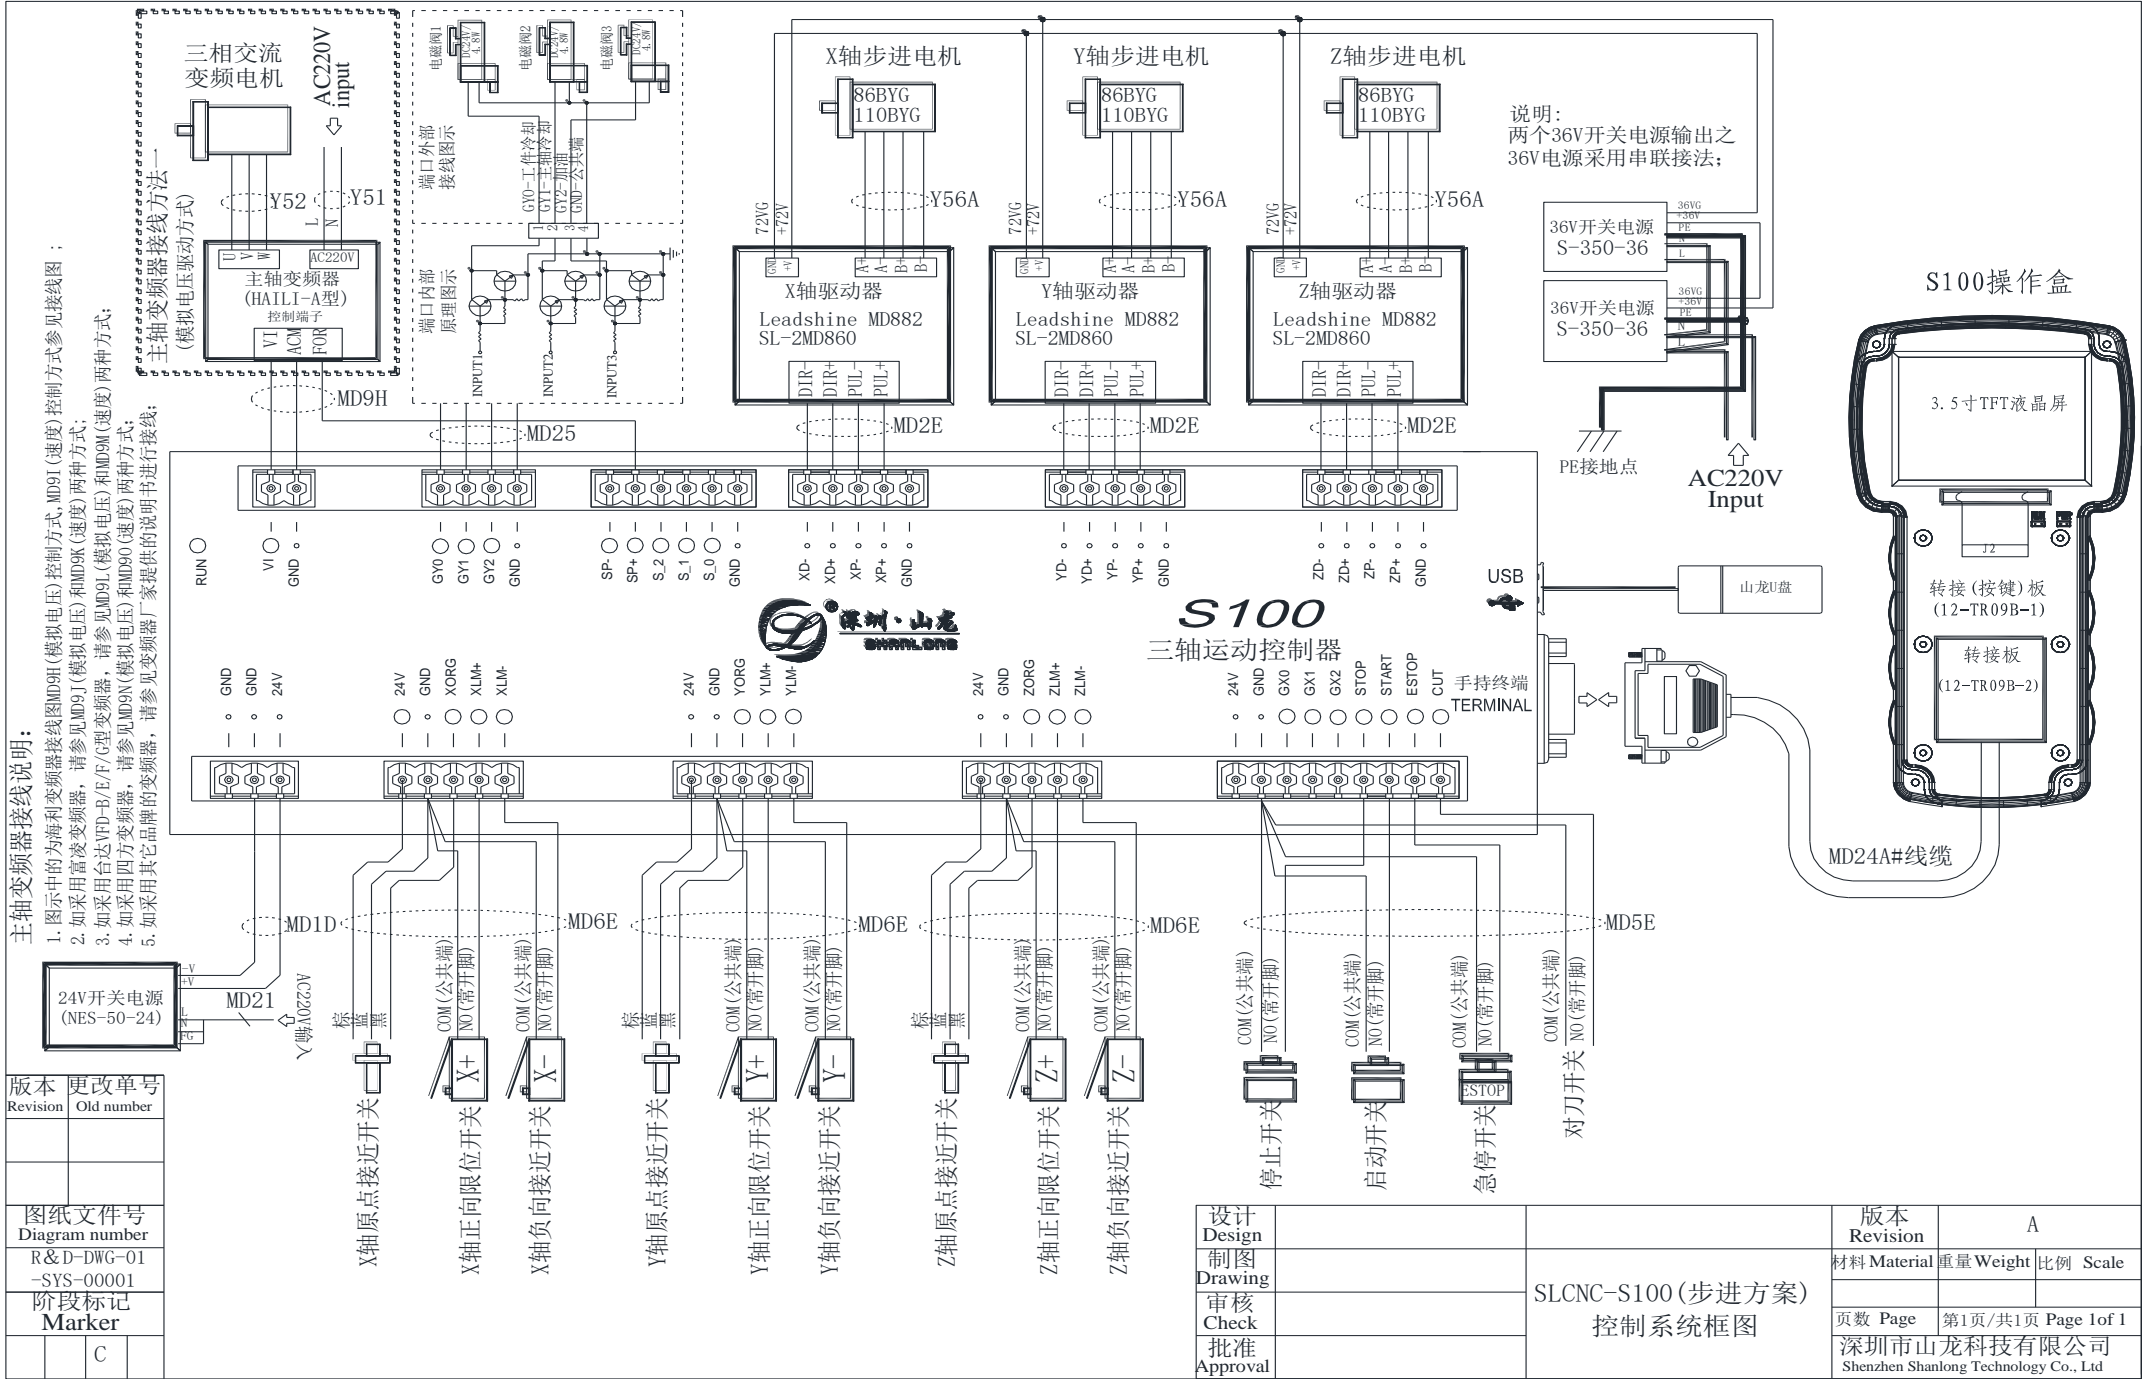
三相交流变频电机

AC220V input

Y52 Y51

U V W
L N
AC220V

主轴变频器
(HAILI-A型)
控制端子
VI ACM FOR

主轴变频器接线方法一
(模拟电压驱动方式)

MD9H

电磁阀1 DC24V 4.8W
电磁阀2 DC24V 4.8W
电磁阀3 DC24V 4.8W

端口外部接线图示

GY0-工作冷却
GY1-主轴冷却
GY2-加润
GND-公共端

1 2 3 4

端口内部原理图示

INPUT1 INPUT2 INPUT3

MD25

X轴步进电机
86BYG
110BYG
Y56A
72VG +72V
GND +V
A+ A- B+ B-
X轴驱动器
Leadshine MD882
SL-2MD860
DIR- DIR+ PUL- PUL+
MD2E

Y轴步进电机
86BYG
110BYG
Y56A
72VG +72V
GND +V
A+ A- B+ B-
Y轴驱动器
Leadshine MD882
SL-2MD860
DIR- DIR+ PUL- PUL+
MD2E

Z轴步进电机
86BYG
110BYG
Y56A
72VG +72V
GND +V
A+ A- B+ B-
Z轴驱动器
Leadshine MD882
SL-2MD860
DIR- DIR+ PUL- PUL+
MD2E

说明:
两个36V开关电源输出之36V电源采用串联接法;

36V开关电源
S-350-36
36VG +36V PE N L

36V开关电源
S-350-36
36VG +36V PE N L

PE接地点

AC220V
Input

S100操作盒

3.5寸TFT液晶屏

J2

转接(按键)板
(12-TR09B-1)

转接板
(12-TR09B-2)

MD24A#线缆

RUN VI GND GY0 GY1 GY2 GND SP- SP+ S_2 S_1 S_0 GND XD- XD+ XP- XP+ GND YD- YD+ YP- YP+ GND ZD- ZD+ ZP- ZP+ GND

USB

山龙U盘

深圳·山龙
SHANLONG

S100
三轴运动控制器

手持终端
TERMINAL

GND GND 24V
24V GND XORG XLM+ XLM-
24V GND YORG YLM+ YLM-
24V GND ZORG ZLM+ ZLM-
24V GND GX0 GX1 GX2 STOP START ESTOP CUT

主轴变频器接线说明:
1.图示中的为海利变频器接线图MD9H(模拟电压)控制方式,MD9I(速度)控制方式参见接线图;
2.如采用富凌变频器,请参见MD9J(模拟电压)和MD9K(速度)两种方式;
3.如采用台达VFD-B/E/F/G型变频器,请参见MD9L(模拟电压)和MD9M(速度)两种方式;
4.如采用四方变频器,请参见MD9N(模拟电压)和MD9O(速度)两种方式;
5.如采用其它品牌的变频器,请参见变频器厂家提供的说明书进行接线;

MD1D
MD6E
MD6E
MD6E
MD5E

24V开关电源
(NES-50-24)
-V +V
MD21
AC220V输入

棕 蓝 黑
COM(公共端) NO(常开脚)
X+ X-
X轴原点接近开关
X轴正向限位开关
X轴负向接近开关

棕 蓝 黑
COM(公共端) NO(常开脚)
Y+ Y-
Y轴原点接近开关
Y轴正向限位开关
Y轴负向接近开关

棕 蓝 黑
COM(公共端) NO(常开脚)
Z+ Z-
Z轴原点接近开关
Z轴正向限位开关
Z轴负向接近开关

COM(公共端) NO(常开脚)
停止开关
COM(公共端) NO(常开脚)
启动开关
COM(公共端) NO(常开脚)
ESTOP
急停开关
COM(公共端) NO(常开脚)
对刀开关

| 版本 Revision | 更改单号 Old number |
|---|---|
| | |
| | |

图纸文件号
Diagram number
R&D-DWG-01
-SYS-00001
阶段标记
Marker
C

| 设计 Design | | SLCNC-S100(步进方案) 控制系统框图 | 版本 Revision | A | |
|---|---|---|---|---|---|
| 制图 Drawing | | | 材料 Material | 重量 Weight | 比例 Scale |
| 审核 Check | | | 页数 Page | 第1页/共1页 | Page 1of 1 |
| 批准 Approval | | | 深圳市山龙科技有限公司 Shenzhen Shanlong Technology Co., Ltd | | |